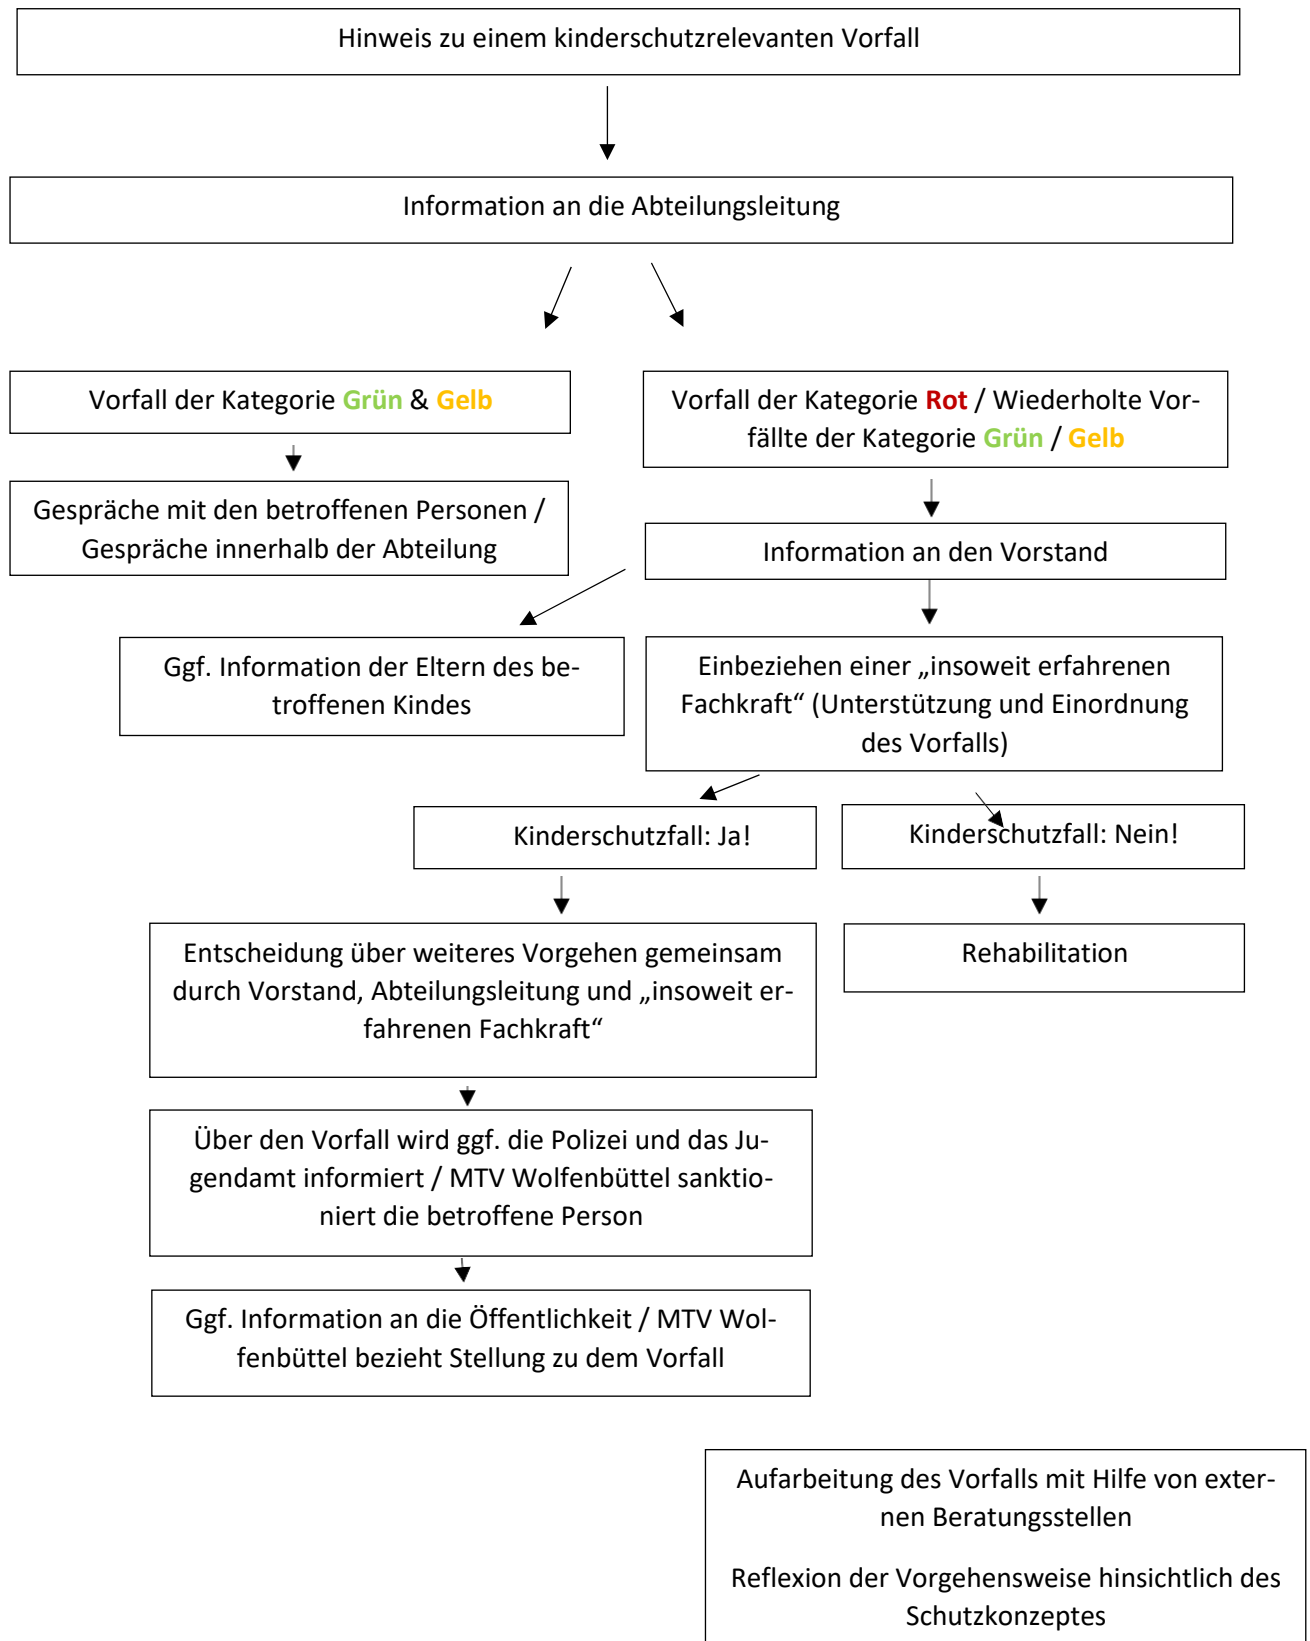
Hinweis zu einem kinderschutzrelevanten Vorfall

Information an die Abteilungsleitung

Vorfall der Kategorie Grün & Gelb

Vorfall der Kategorie Rot / Wiederholte Vorfällte der Kategorie Grün / Gelb

Gespräche mit den betroffenen Personen / Gespräche innerhalb der Abteilung

Information an den Vorstand

Ggf. Information der Eltern des betroffenen Kindes

Einbeziehen einer „insoweit erfahrenen Fachkraft“ (Unterstützung und Einordnung des Vorfalls)

Kinderschutzfall: Ja!

Kinderschutzfall: Nein!

Entscheidung über weiteres Vorgehen gemeinsam durch Vorstand, Abteilungsleitung und „insoweit erfahrenen Fachkraft“

Rehabilitation

Über den Vorfall wird ggf. die Polizei und das Jugendamt informiert / MTV Wolfenbüttel sanktioniert die betroffene Person

Ggf. Information an die Öffentlichkeit / MTV Wolfenbüttel bezieht Stellung zu dem Vorfall

Aufarbeitung des Vorfalls mit Hilfe von externen Beratungsstellen

Reflexion der Vorgehensweise hinsichtlich des Schutzkonzeptes